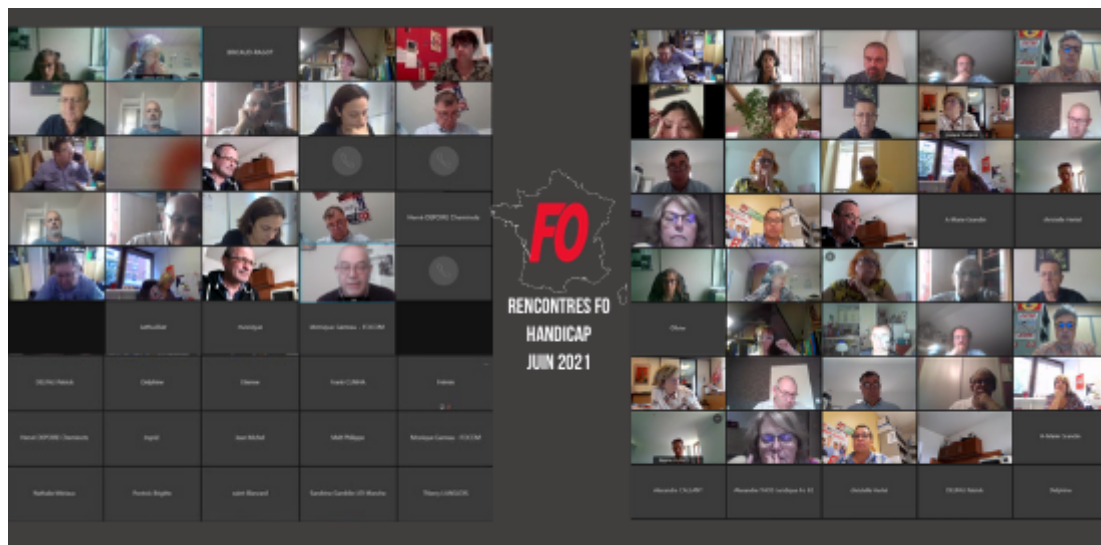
FO

RENCONTRES FO HANDICAP JUIN 2021

Hervé OSPORE Chaminade

Monique Gamiau - FOCOM

Delphine

Frank CUNHA

Hervé OSPORE Chaminade

Ingrid

Monique Gamiau - FOCOM

Nathalie Miniaux

Thierry LANGLOIS

Olivier

Alexandre CALMY

Christelle Hurtel

Delphine